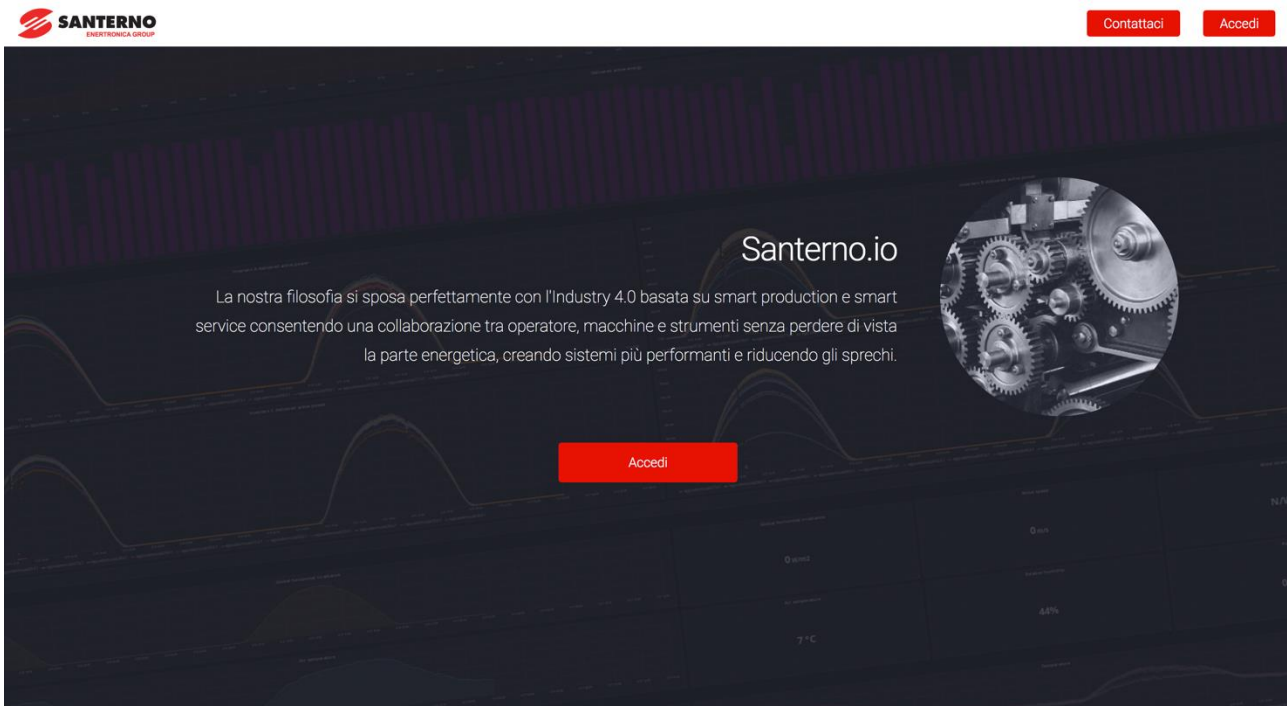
SANTERNO
ENERTRONICA GROUP

Contattaci

Accedi

Santerno.io

La nostra filosofia si sposa perfettamente con l'Industry 4.0 basata su smart production e smart service consentendo una collaborazione tra operatore, macchine e strumenti senza perdere di vista la parte energetica, creando sistemi più performanti e riducendo gli sprechi.

Accedi